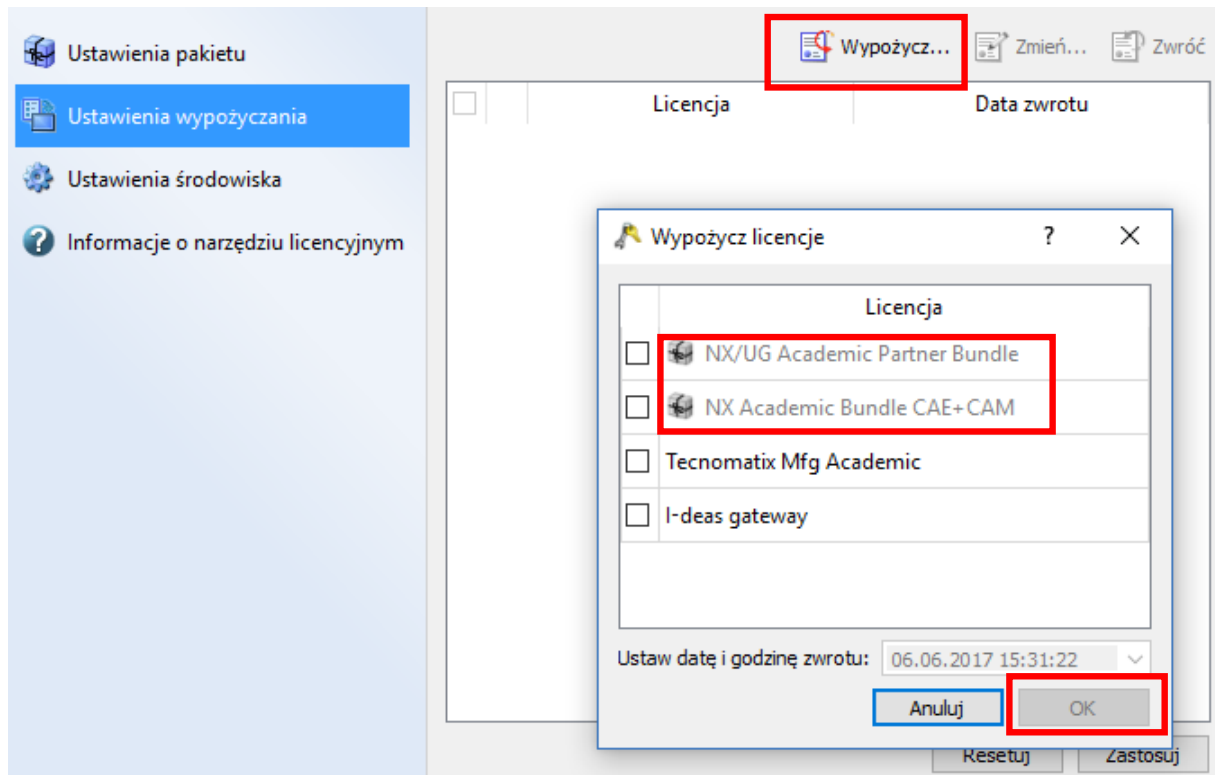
Ustawienia pakietu

Ustawienia wypożyczania

Ustawienia środowiska

Informacje o narzędziu licencyjnym

Wypożycz... Zmień... Zwróć

| | | Licencja | Data zwrotu |
|---|---|---|---|

Wypożycz licencje ? ×

| | Licencja |
|---|---|
| ☐ | NX/UG Academic Partner Bundle |
| ☐ | NX Academic Bundle CAE+CAM |
| ☐ | Tecnomatix Mfg Academic |
| ☐ | I-deas gateway |

Ustaw datę i godzinę zwrotu: 06.06.2017 15:31:22

Anuluj OK

Resetuj Zastosuj